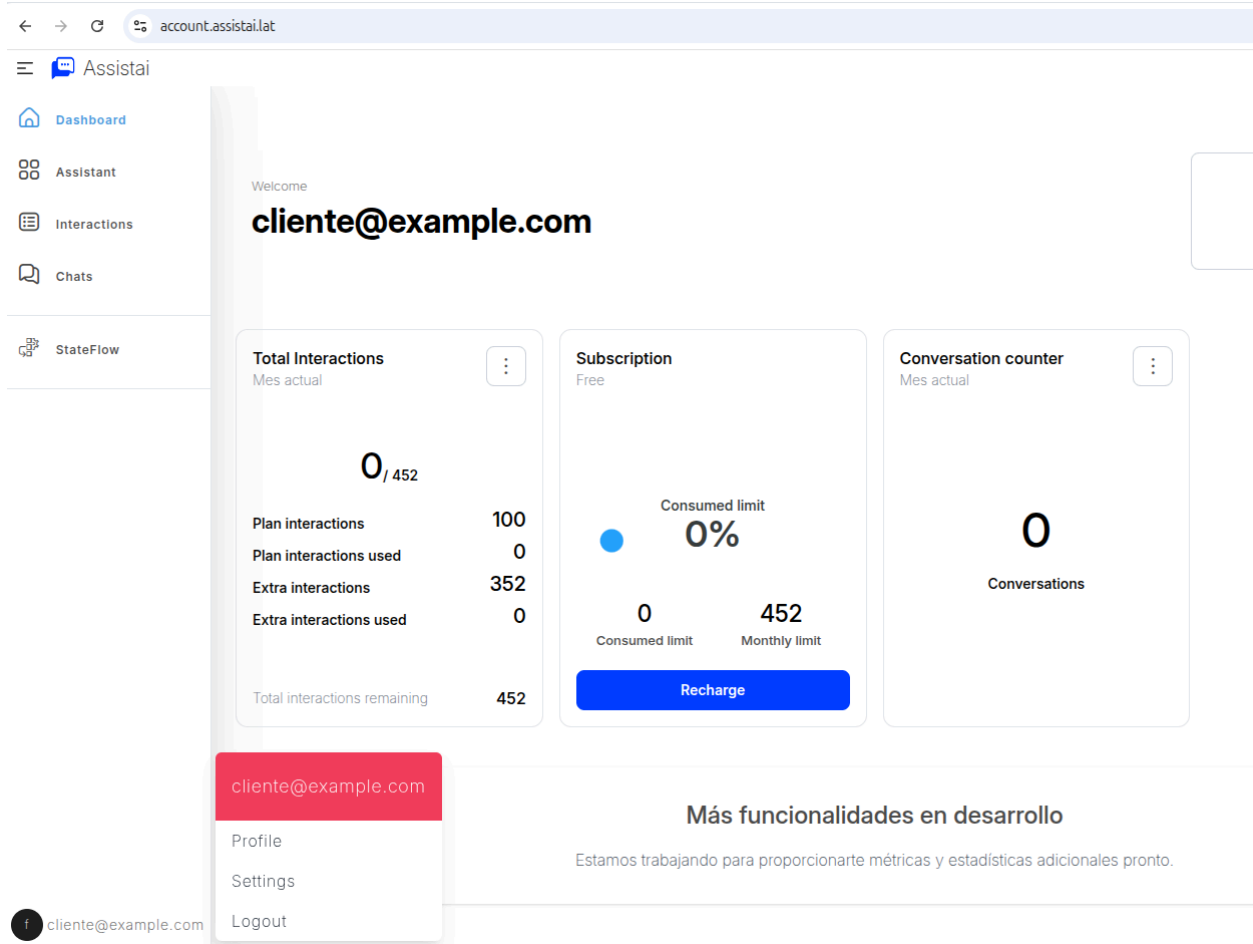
account.assistai.lat

Assistai

Dashboard
Assistant
Interactions
Chats
StateFlow

Welcome
cliente@example.com

Total Interactions
Mes actual

0/ 452

| | |
|---|---|
| Plan interactions | 100 |
| Plan interactions used | 0 |
| Extra interactions | 352 |
| Extra interactions used | 0 |

Total interactions remaining 452

Subscription
Free

Consumed limit
0%

0 Consumed limit
452 Monthly limit

Recharge

Conversation counter
Mes actual

0
Conversations

cliente@example.com
Profile
Settings
Logout

Más funcionalidades en desarrollo

Estamos trabajando para proporcionarte métricas y estadísticas adicionales pronto.

f cliente@example.com